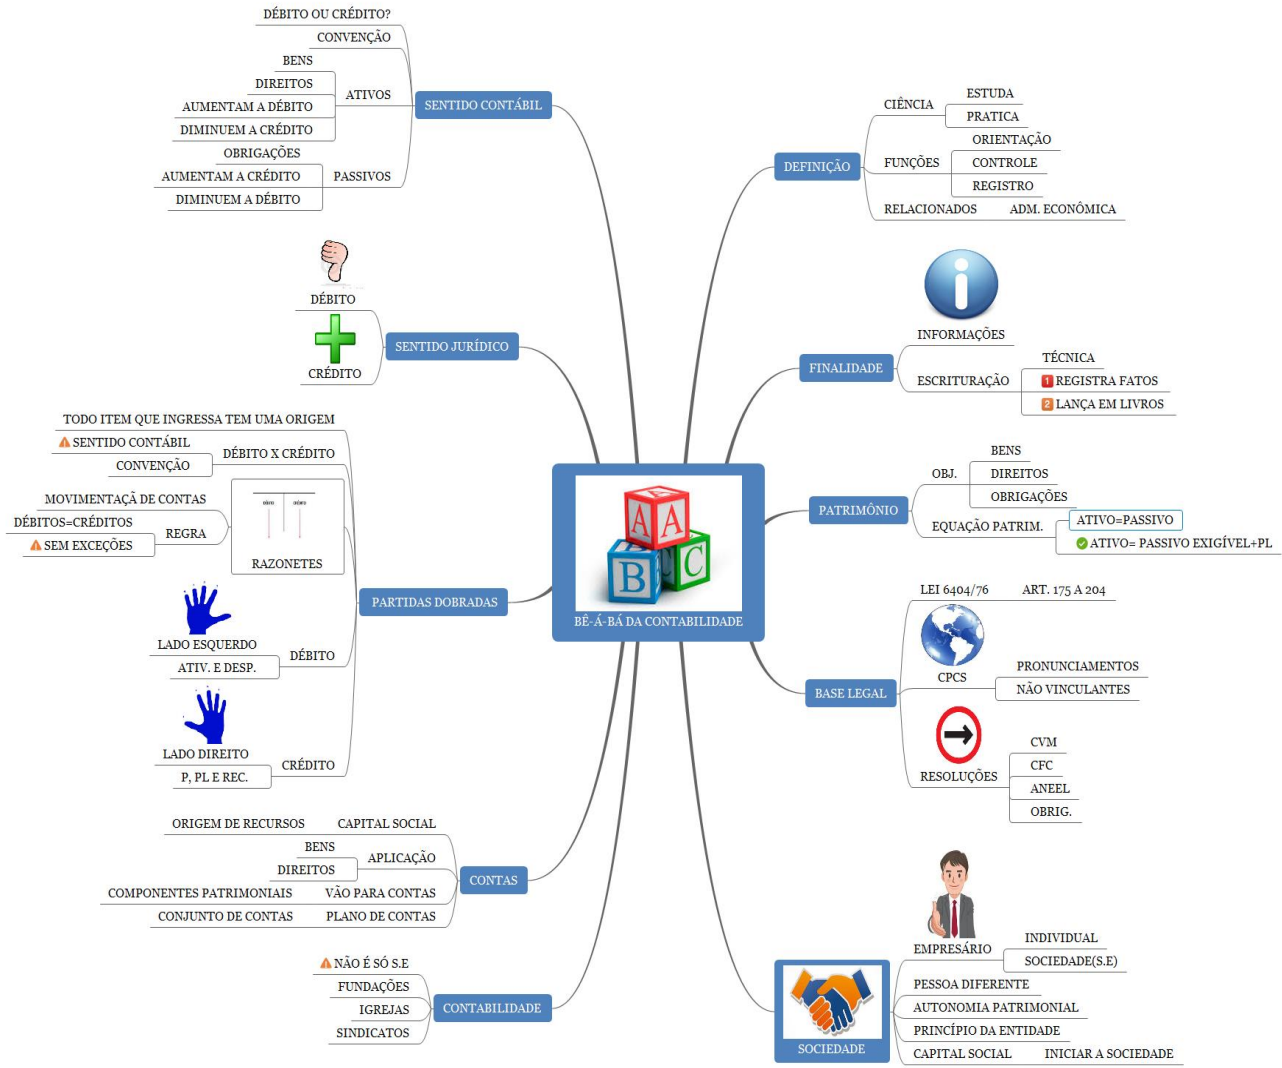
BÊ-Á-BÁ DA CONTABILIDADE

SENTIDO CONTÁBIL
DÉBITO OU CRÉDITO?
CONVENÇÃO
ATIVOS
BENS
DIREITOS
AUMENTAM A DÉBITO
DIMINUEM A CRÉDITO
PASSIVOS
OBRIGAÇÕES
AUMENTAM A CRÉDITO
DIMINUEM A DÉBITO

SENTIDO JURÍDICO
DÉBITO
CRÉDITO

PARTIDAS DOBRADAS
TODO ITEM QUE INGRESSA TEM UMA ORIGEM
DÉBITO X CRÉDITO
SENTIDO CONTÁBIL
CONVENÇÃO
RAZONETES
débito crédito
REGRA
MOVIMENTAÇÃ DE CONTAS
DÉBITOS=CRÉDITOS
SEM EXCEÇÕES
DÉBITO
LADO ESQUERDO
ATIV. E DESP.
CRÉDITO
LADO DIREITO
P, PL E REC.

CONTAS
ORIGEM DE RECURSOS
CAPITAL SOCIAL
APLICAÇÃO
BENS
DIREITOS
COMPONENTES PATRIMONIAIS
VÃO PARA CONTAS
CONJUNTO DE CONTAS
PLANO DE CONTAS

CONTABILIDADE
NÃO É SÓ S.E
FUNDAÇÕES
IGREJAS
SINDICATOS

DEFINIÇÃO
CIÊNCIA
ESTUDA
PRATICA
FUNÇÕES
ORIENTAÇÃO
CONTROLE
REGISTRO
RELACIONADOS
ADM. ECONÔMICA

FINALIDADE
INFORMAÇÕES
ESCRITURAÇÃO
TÉCNICA
1 REGISTRA FATOS
2 LANÇA EM LIVROS

PATRIMÔNIO
OBJ.
BENS
DIREITOS
OBRIGAÇÕES
EQUAÇÃO PATRIM.
ATIVO=PASSIVO
ATIVO= PASSIVO EXIGÍVEL+PL

BASE LEGAL
LEI 6404/76
ART. 175 A 204
CPCS
PRONUNCIAMENTOS
NÃO VINCULANTES
RESOLUÇÕES
CVM
CFC
ANEEL
OBRIG.

SOCIEDADE
EMPRESÁRIO
INDIVIDUAL
SOCIEDADE(S.E)
PESSOA DIFERENTE
AUTONOMIA PATRIMONIAL
PRINCÍPIO DA ENTIDADE
CAPITAL SOCIAL
INICIAR A SOCIEDADE